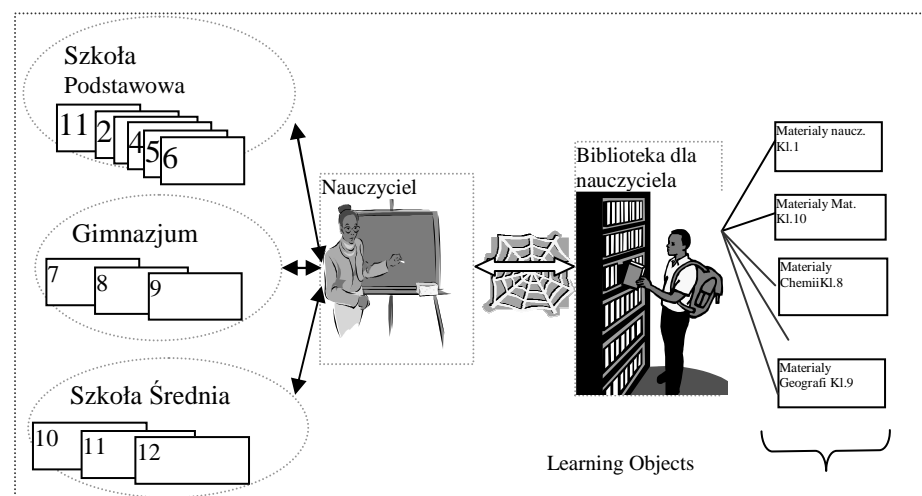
Szkoła Podstawowa

11 2 4 5 6

Gimnazjum

7 8 9

Szkoła Średnia

10 11 12

Nauczyciel

Biblioteka dla nauczyciela

Materialy naucz. Kl.1

Materialy Mat. Kl.10

Materialy ChemiiKl.8

Materialy Geografi Kl.9

Learning Objects